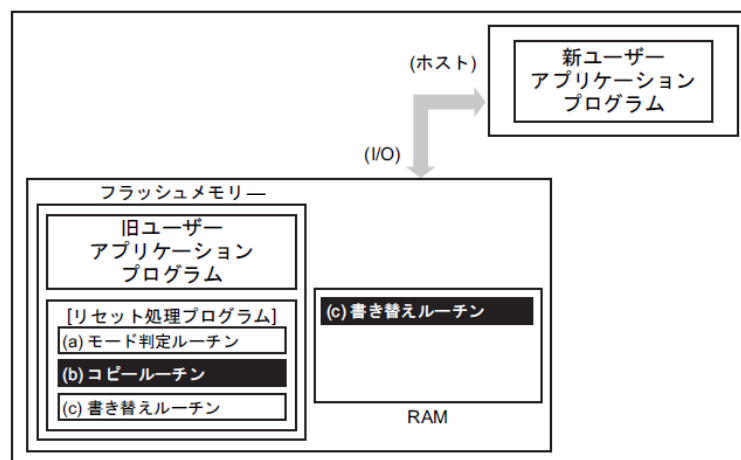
(ホスト)

新ユーザー
アプリケーション
プログラム

(I/O)

フラッシュメモリー

旧ユーザー
アプリケーション
プログラム

[リセット処理プログラム]
(a) モード判定ルーチン
(b) コピールーチン
(c) 書き替えルーチン

(c) 書き替えルーチン

RAM